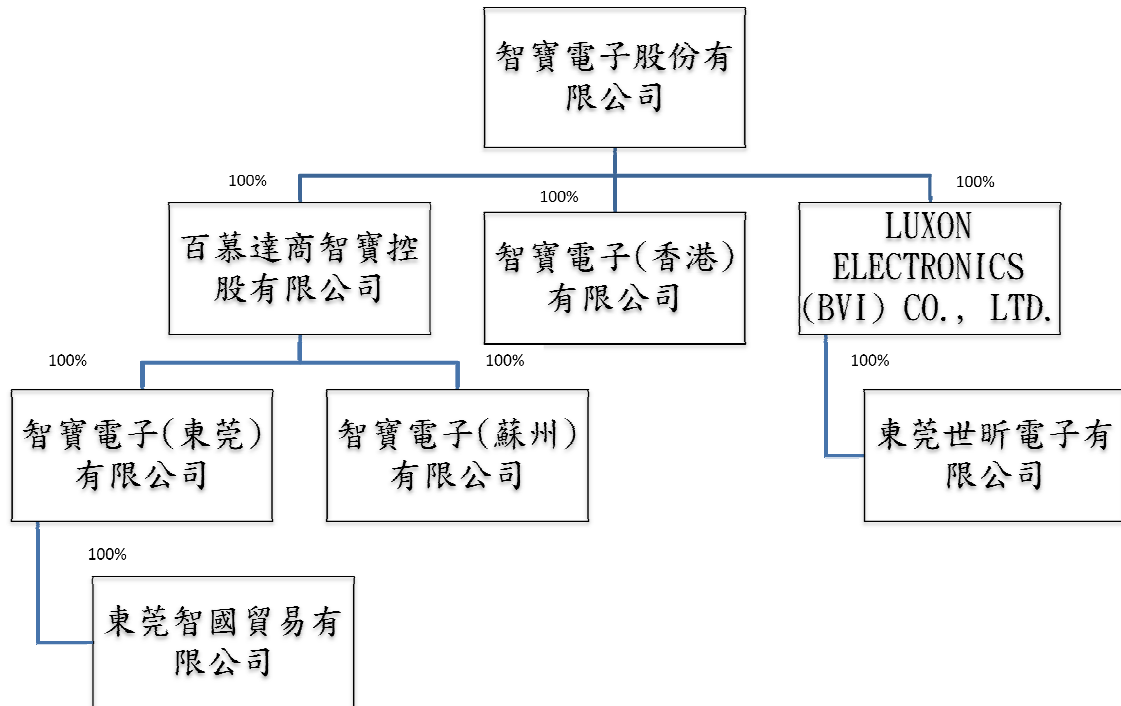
智寶電子股份有限公司

100%

百慕達商智寶控股有限公司

100%

智寶電子(香港)有限公司

100%

LUXON ELECTRONICS (BVI) CO., LTD.

100%

智寶電子(東莞)有限公司

100%

智寶電子(蘇州)有限公司

100%

東莞世昕電子有限公司

100%

東莞智國貿易有限公司